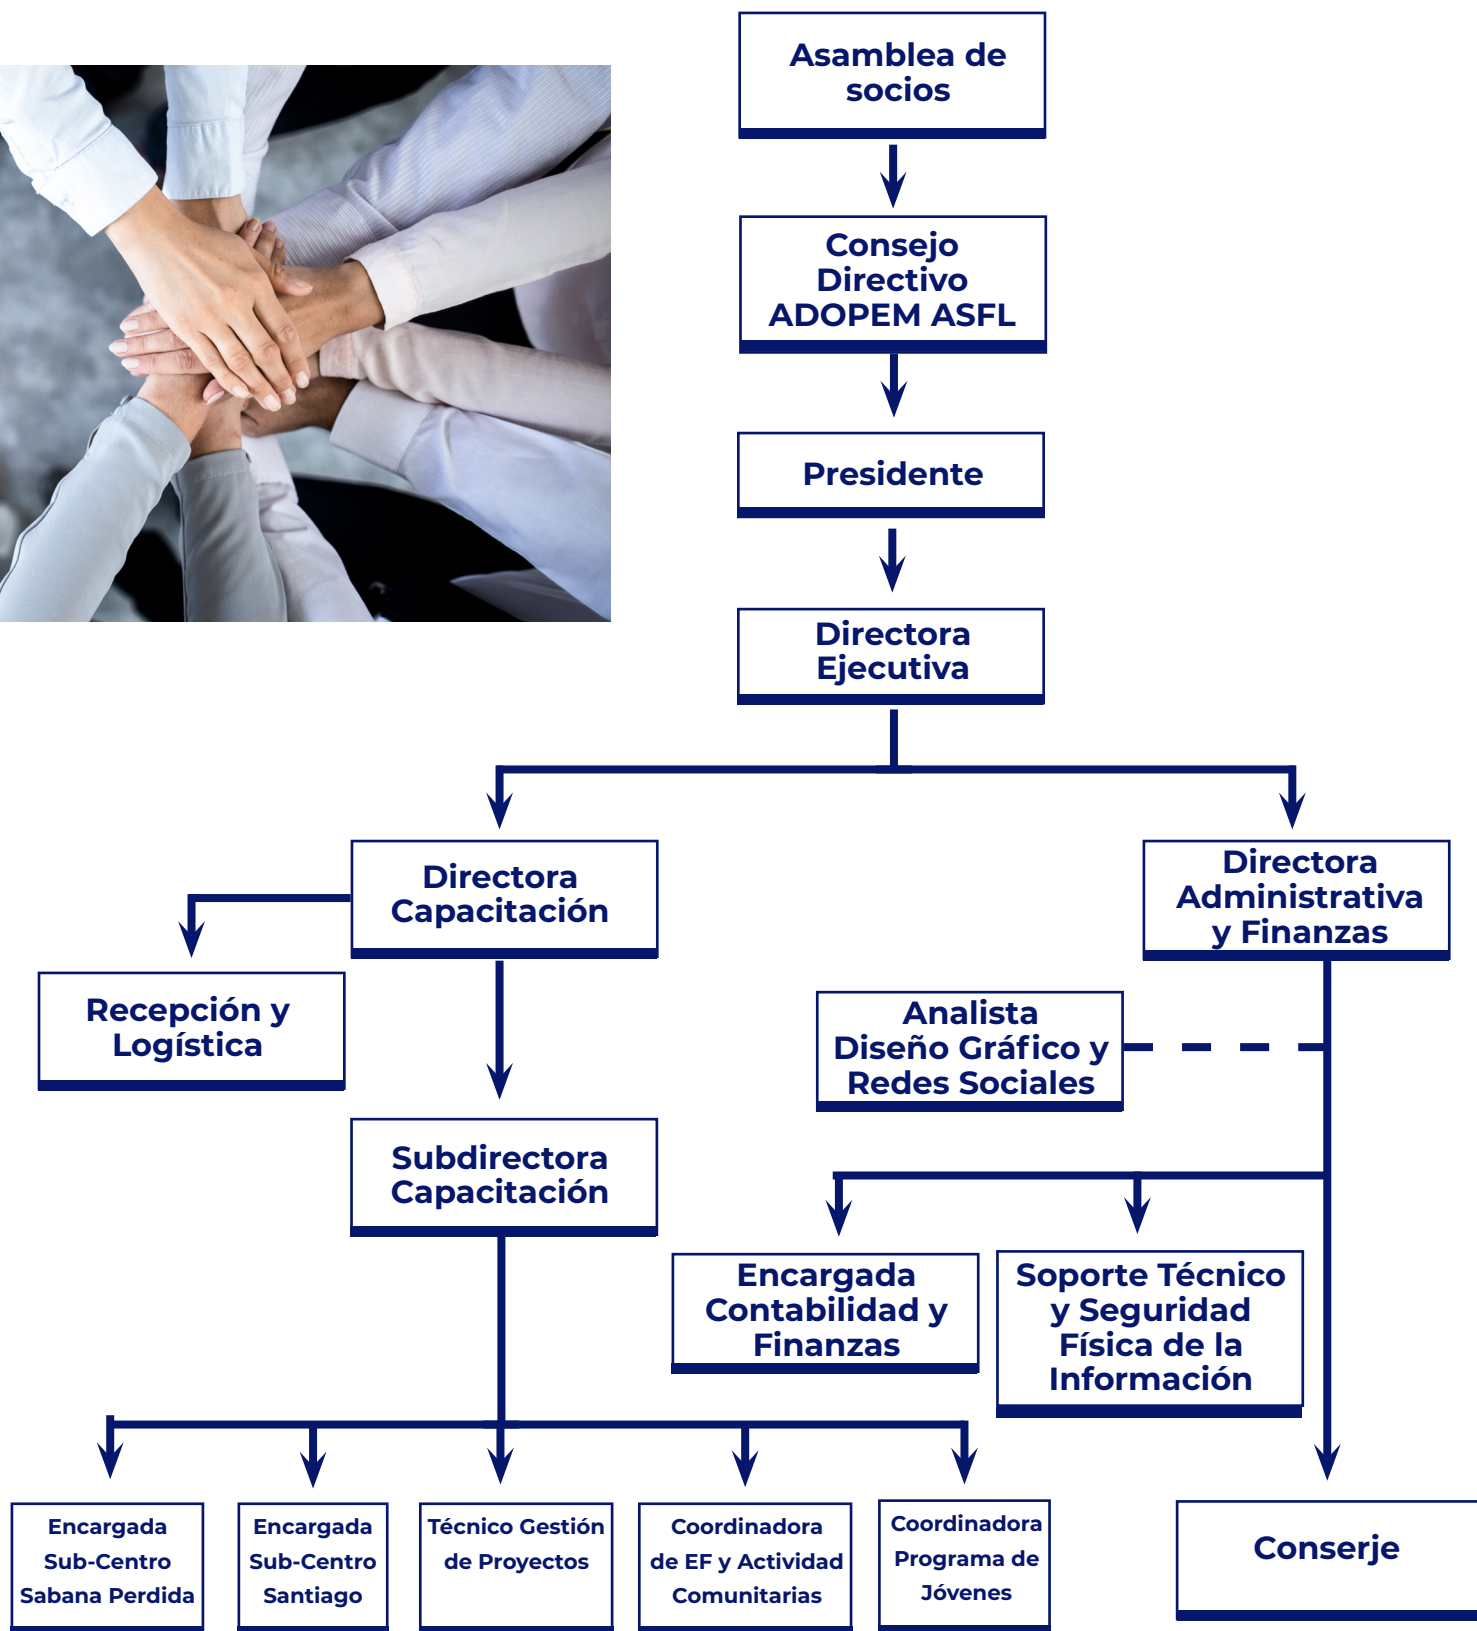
Asamblea de socios

Consejo Directivo ADOPEM ASFL

Presidente

Directora Ejecutiva

Directora Capacitación

Directora Administrativa y Finanzas

Recepción y Logística

Analista Diseño Gráfico y Redes Sociales

Subdirectora Capacitación

Encargada Contabilidad y Finanzas

Soporte Técnico y Seguridad Física de la Información

Encargada Sub-Centro Sabana Perdida

Encargada Sub-Centro Santiago

Técnico Gestión de Proyectos

Coordinadora de EF y Actividad Comunitarias

Coordinadora Programa de Jóvenes

Conserje